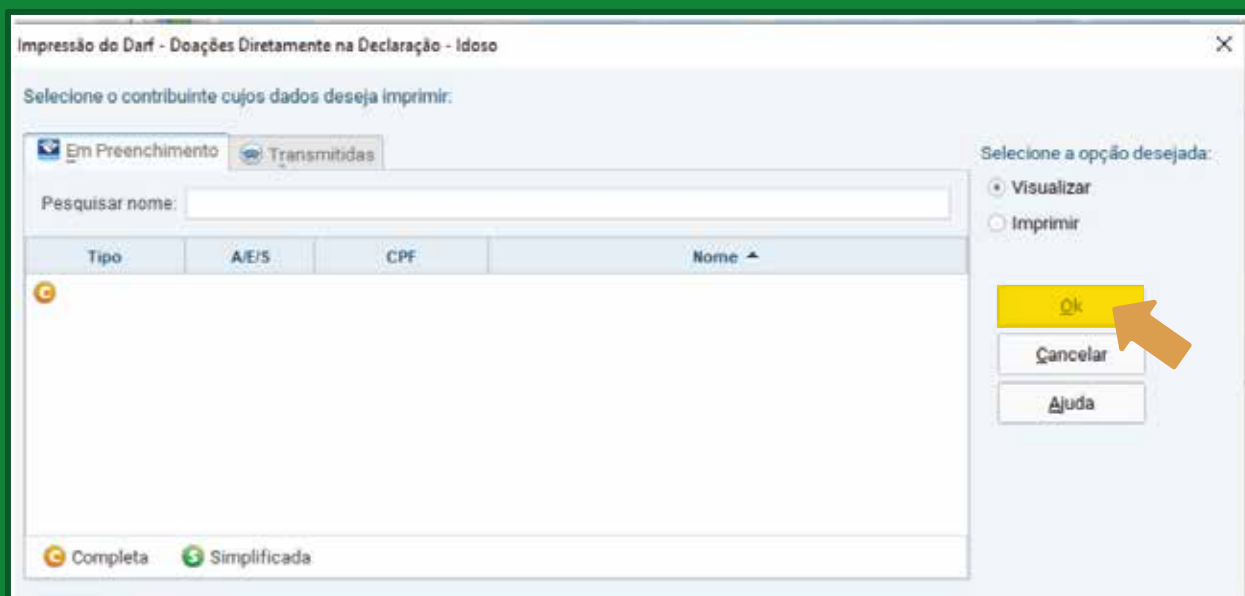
Impressão do Darf - Doações Diretamente na Declaração - Idoso

×

Selecione o contribuinte cujos dados deseja imprimir:

Em Preenchimento

Transmitidas

Pesquisar nome:

| Tipo | A/E/S | CPF | Nome ▲ |
|---|---|---|---|
| C | | | |

C Completa  S Simplificada

Selecione a opção desejada:

Visualizar

Imprimir

Ok

Cancelar

Ajuda